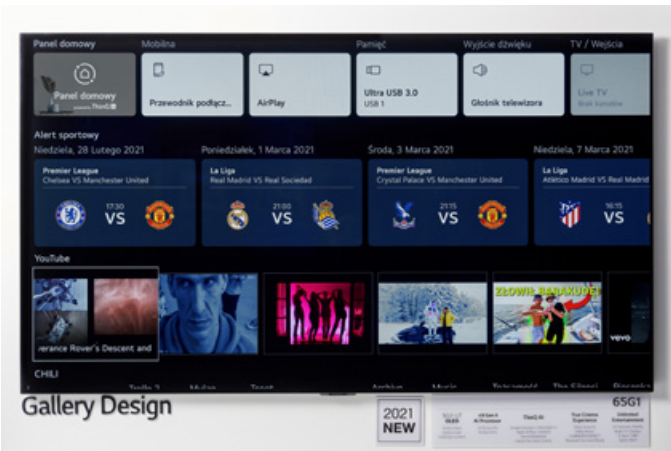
Panel domowy
Mobilna
Pamięć
Wyjście dźwięku
TV / Wejścia

Panel domowy
ThinQ
Przewodnik podłącz...
AirPlay
Ultra USB 3.0
USB 1
Głośnik telewizora
Live TV

Alert sportowy
Niedziela, 28 Lutego 2021
Poniedziałek, 1 Marca 2021
Środa, 3 Marca 2021
Niedziela, 7 Marca 2021

Premier League
Chelsea VS Manchester United
17:30
VS

La Liga
Real Madrid VS Real Sociedad
21:00
VS

Premier League
Crystal Palace VS Manchester United
21:15
VS

La Liga
Atlético Madrid VS Real Madrid
16:15
VS

YouTube
erance Rover's Descent and
ZŁOWIŁ BARAKUDĘ!
vevo

CHILI

Gallery Design

2021
NEW

65G1